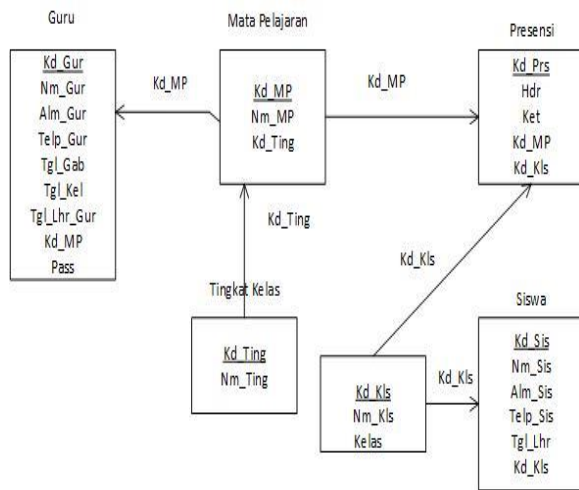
Guru

Kd_Gur
Nm_Gur
Alm_Gur
Telp_Gur
Tgl_Gab
Tgl_Kel
Tgl_Lhr_Gur
Kd_MP
Pass

Kd_MP

Mata Pelajaran

Kd_MP
Nm_MP
Kd_Ting

Kd_MP

Presensi

Kd_Prs
Hdr
Ket
Kd_MP
Kd_Kls

Kd_Ting

Kd_Kls

Tingkat Kelas

Kd_Ting
Nm_Ting

Kd_Kls
Nm_Kls
Kelas

Kd_Kls

Siswa

Kd_Sis
Nm_Sis
Alm_Sis
Telp_Sis
Tgl_Lhr
Kd_Kls